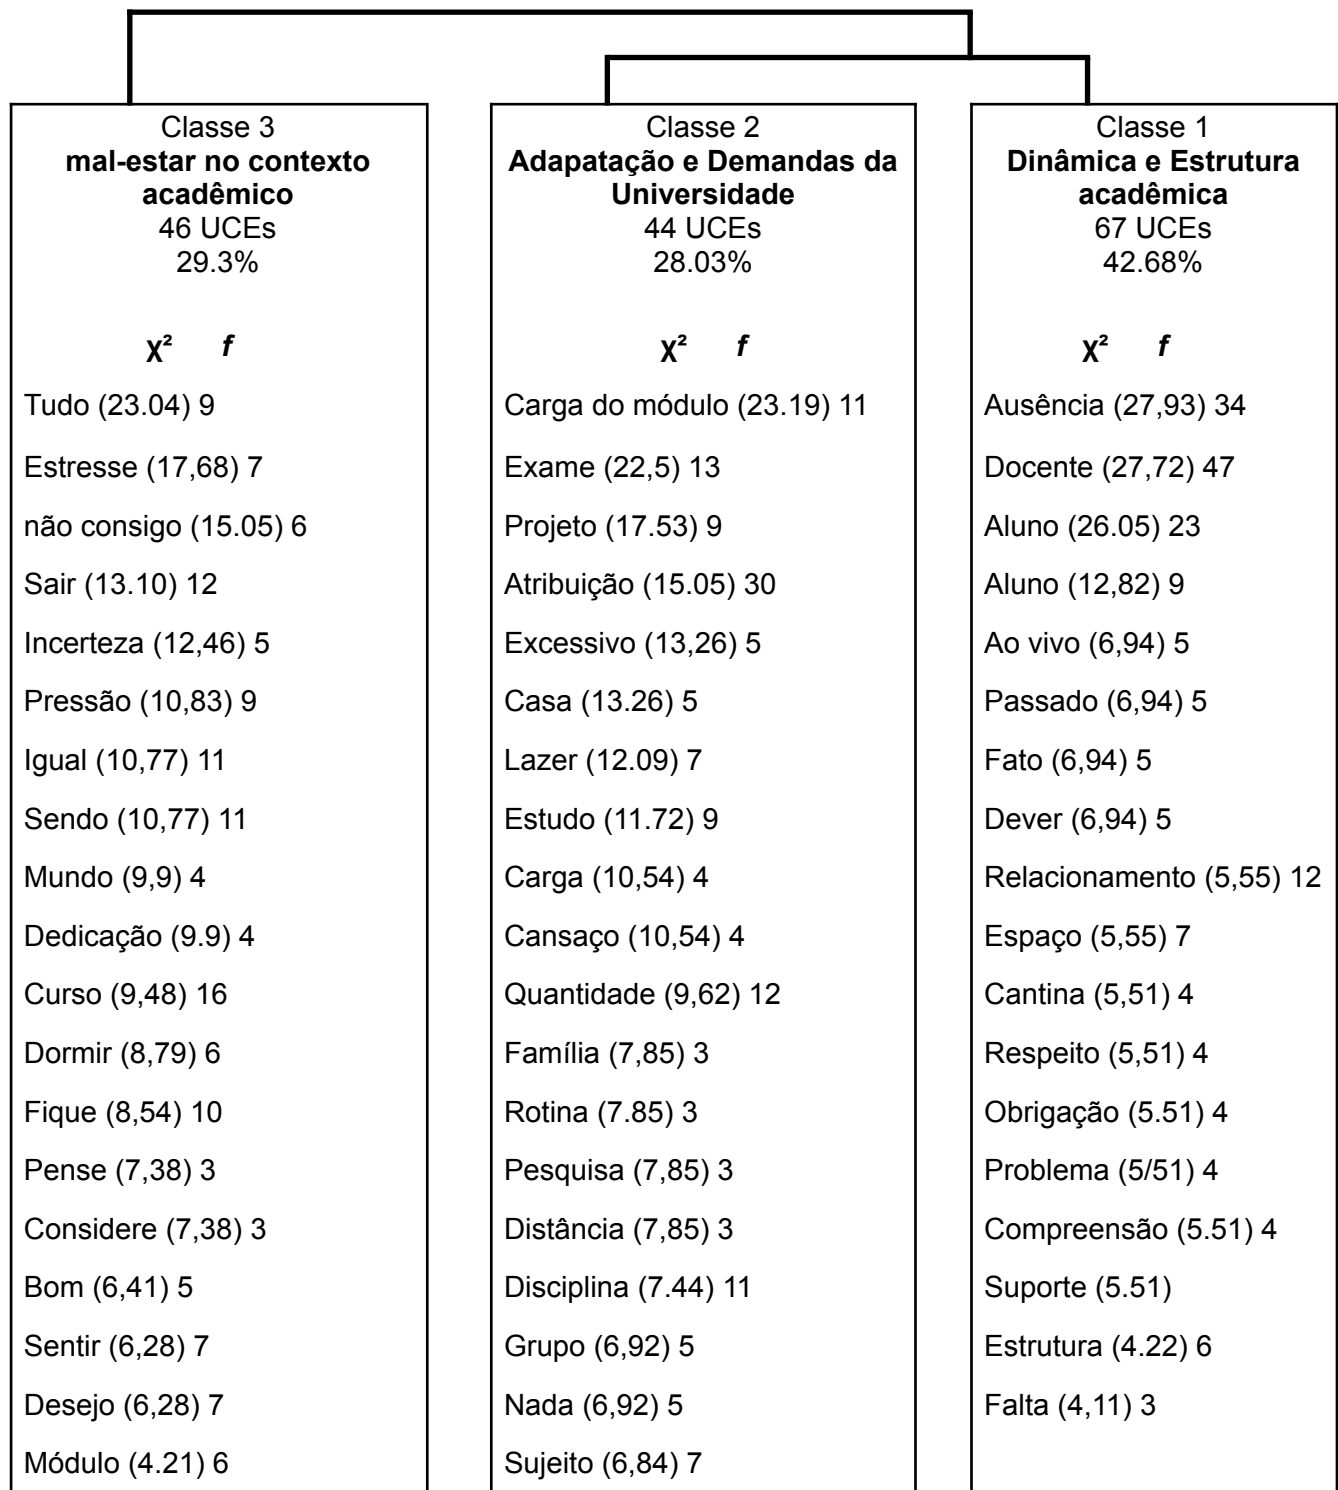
Classe 3
**mal-estar no contexto acadêmico**
46 UCEs
29.3%

$X^2$ *f*

Tudo (23.04) 9

Estresse (17,68) 7

não consigo (15.05) 6

Sair (13.10) 12

Incerteza (12,46) 5

Pressão (10,83) 9

Igual (10,77) 11

Sendo (10,77) 11

Mundo (9,9) 4

Dedicação (9.9) 4

Curso (9,48) 16

Dormir (8,79) 6

Fique (8,54) 10

Pense (7,38) 3

Considere (7,38) 3

Bom (6,41) 5

Sentir (6,28) 7

Desejo (6,28) 7

Módulo (4.21) 6

Classe 2
**Adapatação e Demandas da Universidade**
44 UCEs
28.03%

$X^2$ *f*

Carga do módulo (23.19) 11

Exame (22,5) 13

Projeto (17.53) 9

Atribuição (15.05) 30

Excessivo (13,26) 5

Casa (13.26) 5

Lazer (12.09) 7

Estudo (11.72) 9

Carga (10,54) 4

Cansaço (10,54) 4

Quantidade (9,62) 12

Família (7,85) 3

Rotina (7.85) 3

Pesquisa (7,85) 3

Distância (7,85) 3

Disciplina (7.44) 11

Grupo (6,92) 5

Nada (6,92) 5

Sujeito (6,84) 7

Classe 1
**Dinâmica e Estrutura acadêmica**
67 UCEs
42.68%

$X^2$ *f*

Ausência (27,93) 34

Docente (27,72) 47

Aluno (26.05) 23

Aluno (12,82) 9

Ao vivo (6,94) 5

Passado (6,94) 5

Fato (6,94) 5

Dever (6,94) 5

Relacionamento (5,55) 12

Espaço (5,55) 7

Cantina (5,51) 4

Respeito (5,51) 4

Obrigação (5.51) 4

Problema (5/51) 4

Compreensão (5.51) 4

Suporte (5.51)

Estrutura (4.22) 6

Falta (4,11) 3